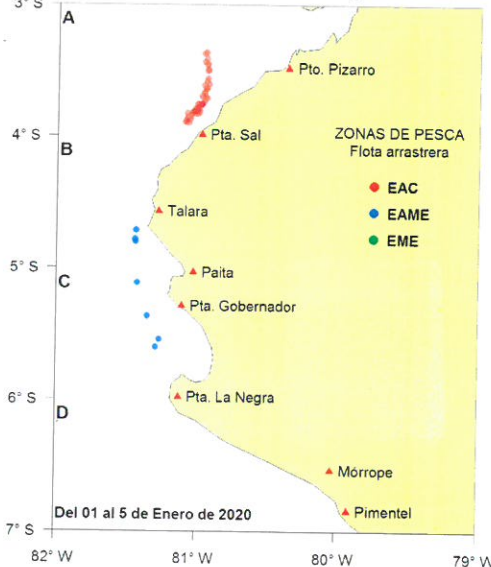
3° S
A
Pto. Pizarro
4° S
B
Pta. Sal
ZONAS DE PESCA
Flota arrastrera
EAC
EAME
EME
Talara
5° S
C
Paita
Pta. Gobernador
6° S
D
Pta. La Negra
Mórrope
Pimentel
Del 01 al 5 de Enero de 2020
7° S
82° W
81° W
80° W
79° W